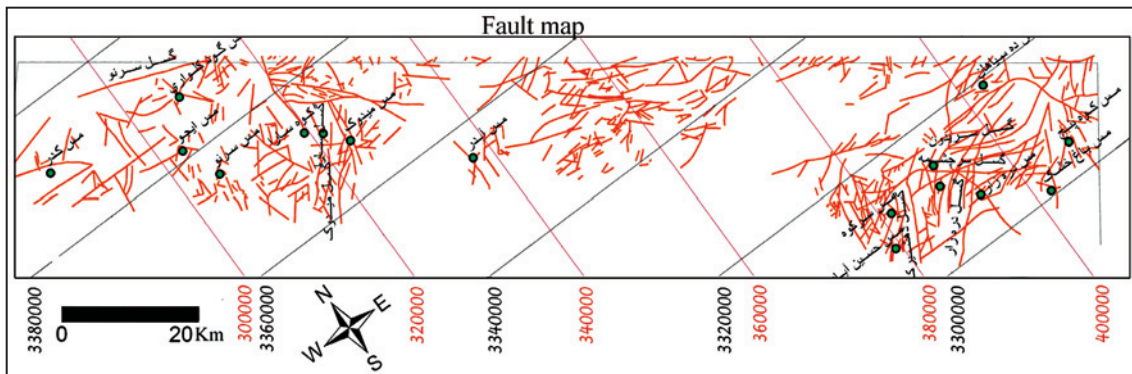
Fault map

گسل سرند

مس گود کوادریان

مس ایجو

مس سرنو

معدن گیرمی

گسل سیلغان

کوه مس

معدن میدوک

مس آبدر

مس ده سیاهان

گسل سرچشمه

مس سرچشمه

مس کوه پنج

مس دره زار

مس چاه فیروزه

گسل کوه مسجد

مس باغ خشک

مس درواره

کوه سفید

کوه کبیر

3380000

0

20 Km

300000

3360000

N

E

W

S

320000

3340000

340000

3320000

360000

380000

3300000

400000